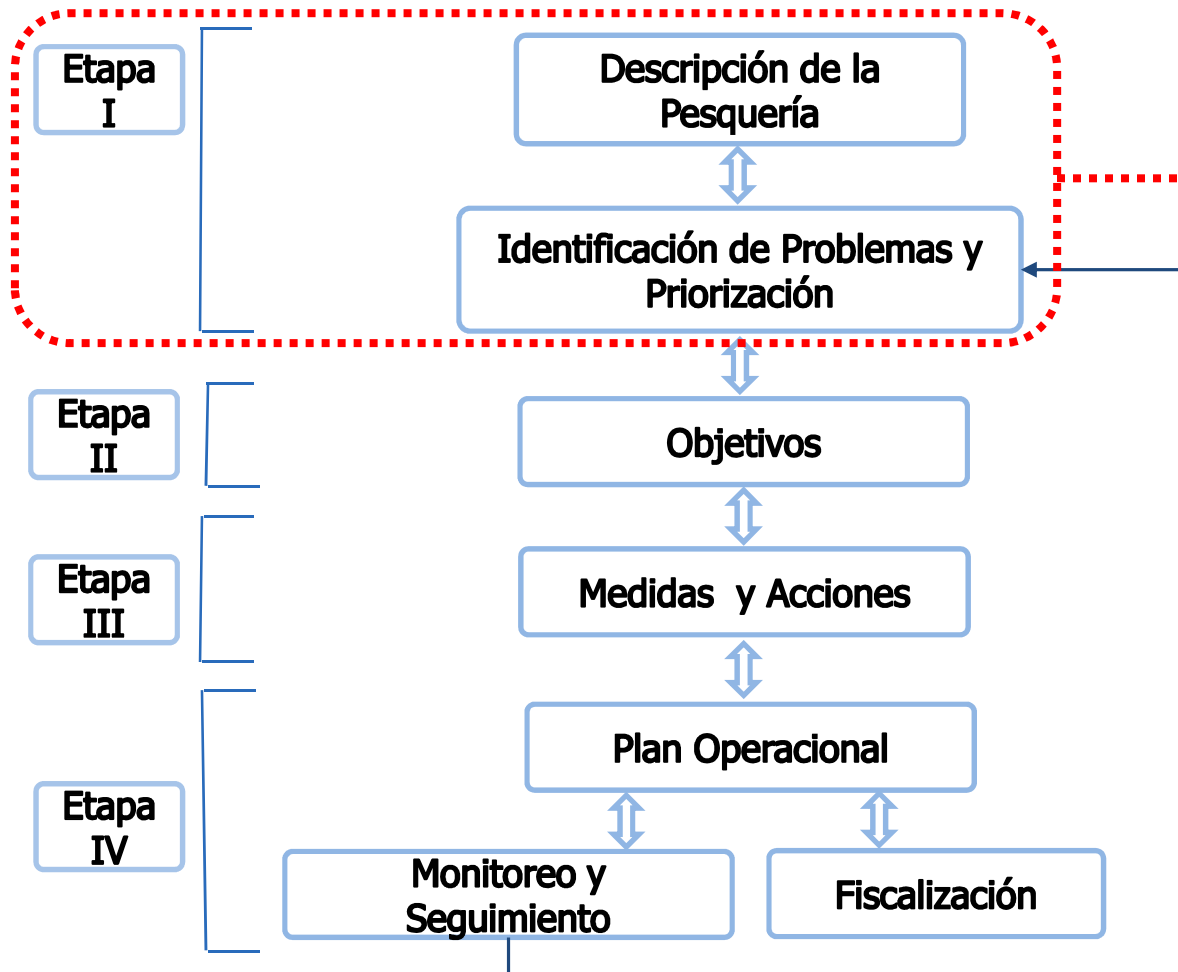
Etapa I

Descripción de la Pesquería

Identificación de Problemas y Priorización

Etapa II

Objetivos

Etapa III

Medidas y Acciones

Etapa IV

Plan Operacional

Monitoreo y Seguimiento

Fiscalización